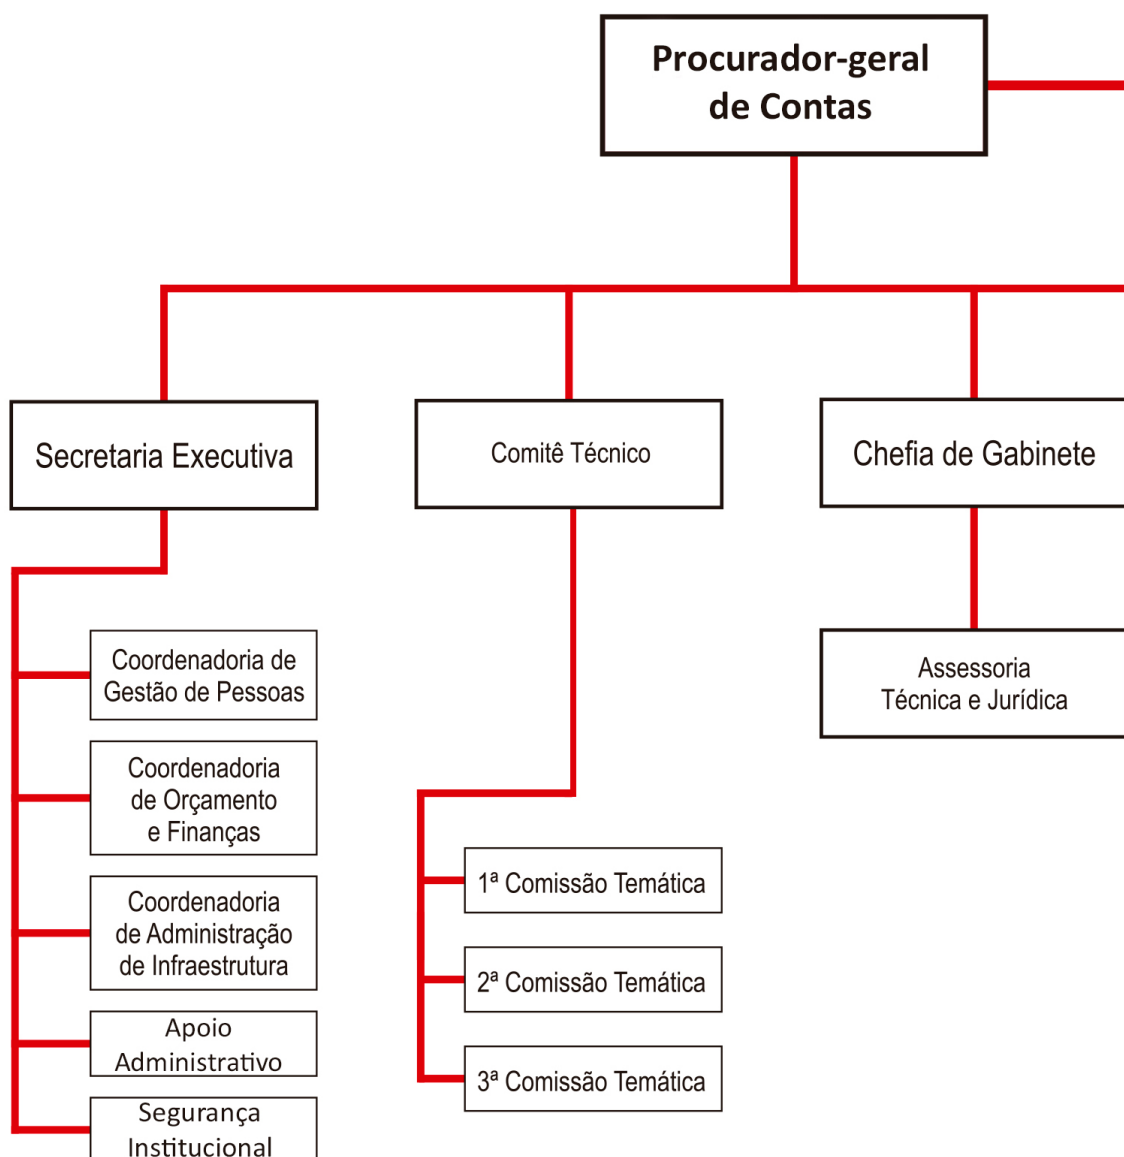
Procurador-geral de Contas

Secretaria Executiva

Comitê Técnico

Chefia de Gabinete

Coordenadoria de Gestão de Pessoas

Coordenadoria de Orçamento e Finanças

Coordenadoria de Administração de Infraestrutura

Apoio Administrativo

Segurança Institucional

1ª Comissão Temática

2ª Comissão Temática

3ª Comissão Temática

Assessoria Técnica e Jurídica